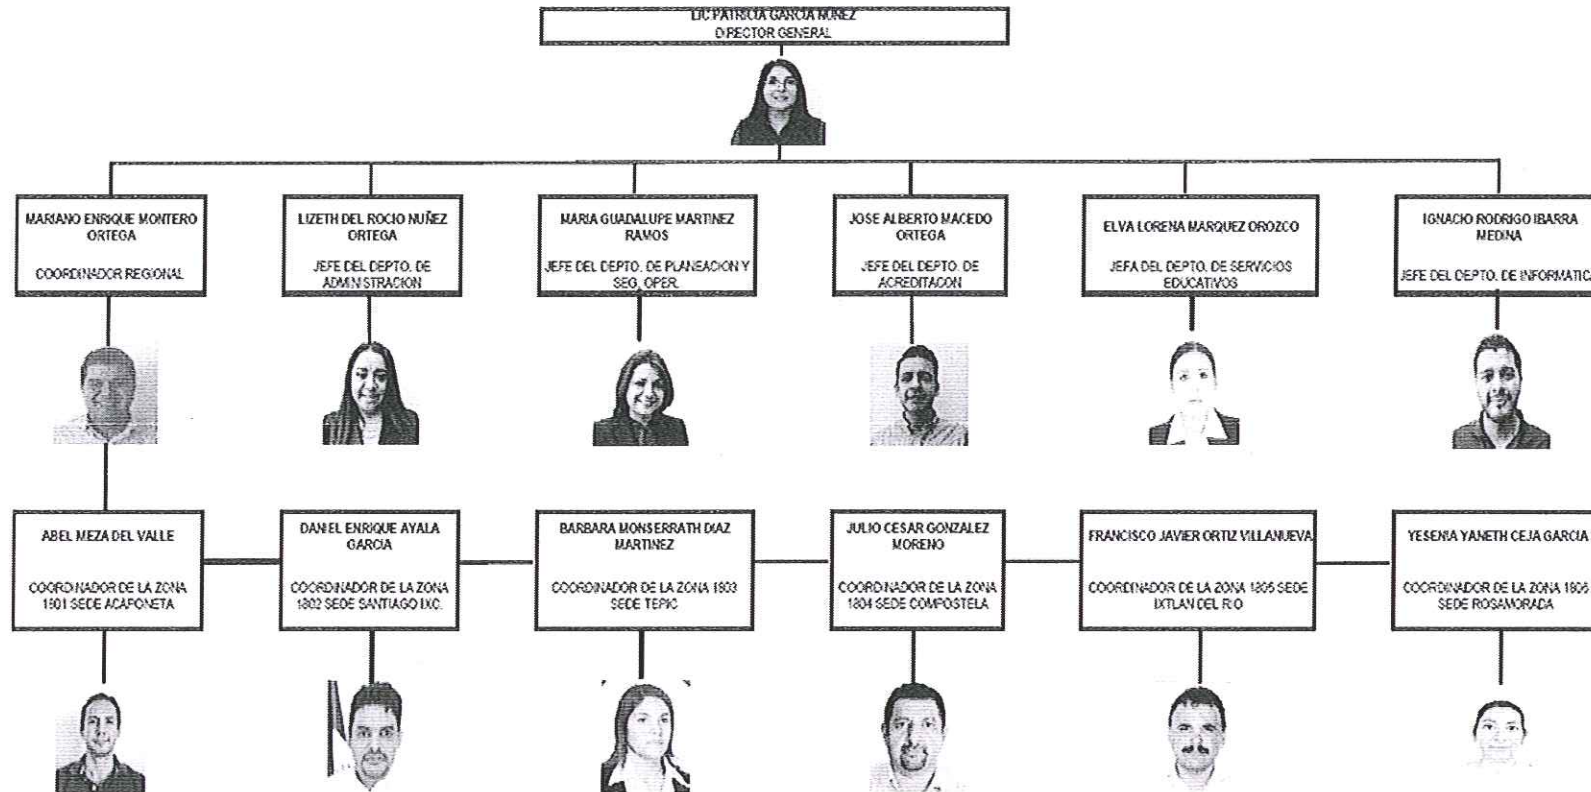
LIC PATRICIA GARCIA NUÑEZ
DIRECTOR GENERAL

MARIANO ENRIQUE MONTERO ORTEGA
COORDINADOR REGIONAL

LIZETH DEL ROCIO NUÑEZ ORTEGA
JEFE DEL DEPTO. DE ADMINISTRACION

MARIA GUADALUPE MARTINEZ RAMOS
JEFE DEL DEPTO. DE PLANEACION Y SEG. OPER.

JOSE ALBERTO MACEDO ORTEGA
JEFE DEL DEPTO. DE ACREDITACION

ELVA LORENA MARQUEZ OROZCO
JEFA DEL DEPTO. DE SERVICIOS EDUCATIVOS

IGNACIO RODRIGO IBARRA MEDINA
JEFE DEL DEPTO. DE INFORMATIC

ABEL MEZA DEL VALLE
COORDINADOR DE LA ZONA 1801 SEDE ACAPONETA

DANIEL ENRIQUE AYALA GARCIA
COORDINADOR DE LA ZONA 1802 SEDE SANTIAGO IXC.

BARBARA MONSERRATH DIAZ MARTINEZ
COORDINADOR DE LA ZONA 1803 SEDE TEPIC

JULIO CESAR GONZALEZ MORENO
COORDINADOR DE LA ZONA 1804 SEDE COMPOSTELA

FRANCISCO JAVIER ORTIZ VILLANUEVA
COORDINADOR DE LA ZONA 1805 SEDE IXTLAN DEL RIO

YESENIA YANETH CEJA GARCIA
COORDINADOR DE LA ZONA 1806 SEDE ROSAMORADA